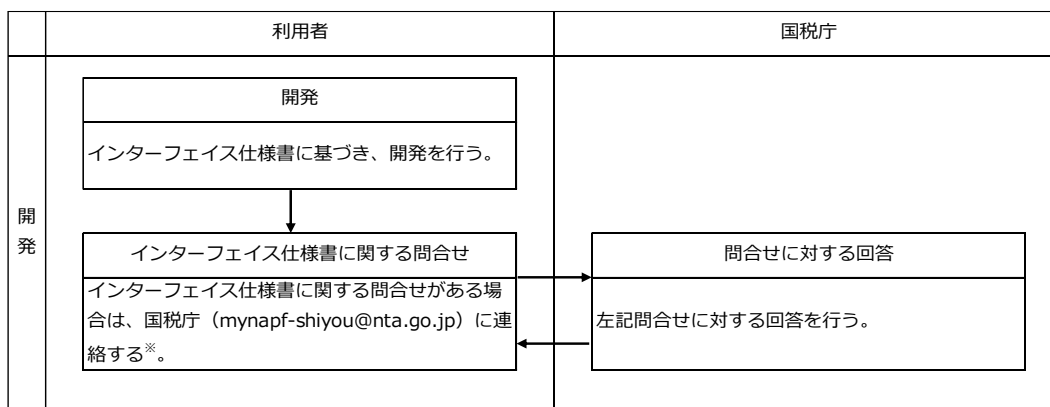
利用者

国税庁

開発

開発

インターフェイス仕様書に基づき、開発を行う。

インターフェイス仕様書に関する問合せ

インターフェイス仕様書に関する問合せがある場合は、国税庁（mynapf-shiyou@nta.go.jp）に連絡する※。

問合せに対する回答

左記問合せに対する回答を行う。